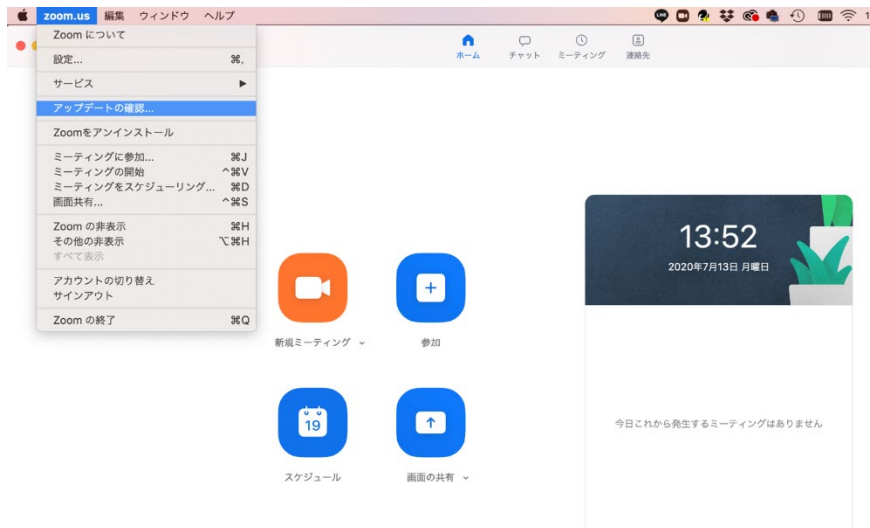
zoom.us 編集 ウィンドウ ヘルプ

Zoom について
設定... ⌘,
サービス ▶
アップデートの確認...
Zoomをアンインストール
ミーティングに参加... ⌘J
ミーティングの開始 ^⌘V
ミーティングをスケジューリング... ⌘D
画面共有... ^⌘S
Zoom の非表示 ⌘H
その他の非表示 ⌥⌘H
すべて表示
アカウントの切り替え
サインアウト
Zoom の終了 ⌘Q

ホーム チャット ミーティング 連絡先

新規ミーティング ⌄
参加
19
スケジュール
画面の共有 ⌄

13:52
2020年7月13日 月曜日

今日これから発生するミーティングはありません